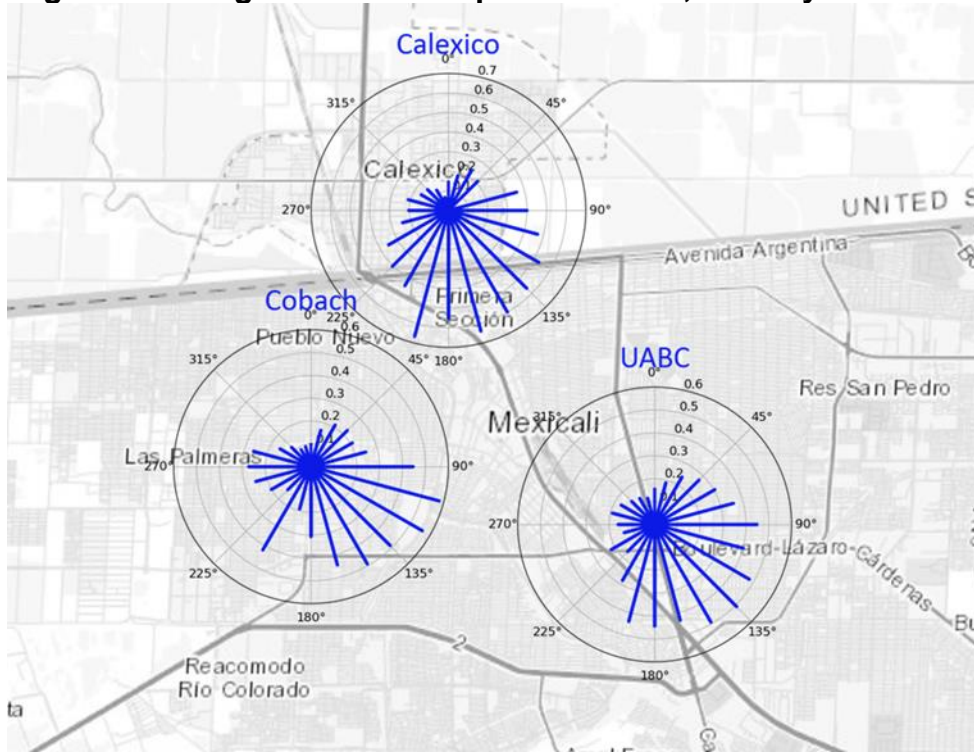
Calexico
0°
0.7
0.6
0.5
0.4
0.3
0.2
0.1
315°
45°
270°
90°
225°
135°
180°
Calexico
UNITED S
Avenida Argentina
Primera Sección
Cobach
0°
0.6
0.5
0.4
0.3
0.2
0.1
315°
45°
270°
90°
225°
135°
180°
Pueblo Nuevo
Las Palmeras
UABC
0°
0.6
0.5
0.4
0.3
0.2
0.1
315°
45°
270°
90°
225°
135°
180°
Res San Pedro
Mexicali
Boulevard Lázaro Cárdenas
Bu
2
Reacomodo Río Colorado
ta